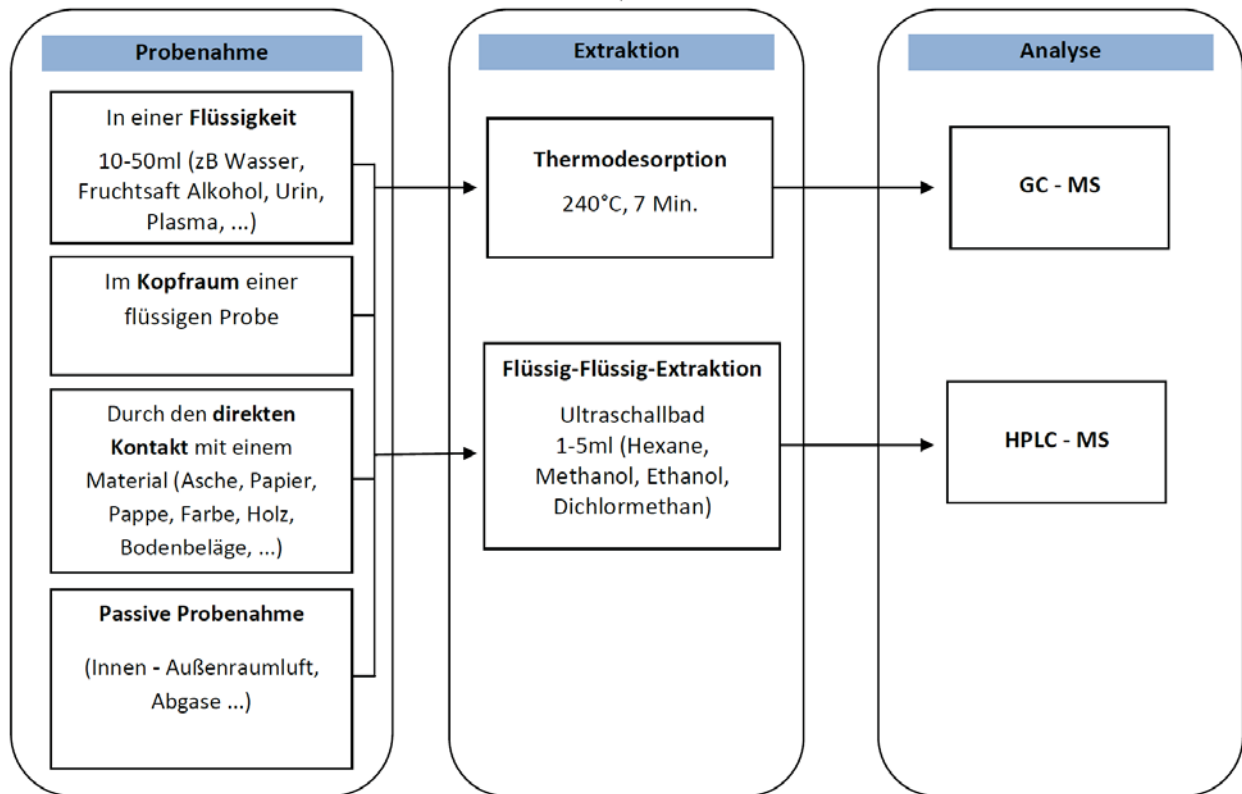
Probenahme

In einer Flüssigkeit

10-50ml (zB Wasser, Fruchtsaft Alkohol, Urin, Plasma, ...)

Im Kopfraum einer flüssigen Probe

Durch den direkten Kontakt mit einem Material (Asche, Papier, Pappe, Farbe, Holz, Bodenbeläge, ...)

Passive Probenahme

(Innen - Außenraumluft, Abgase ...)

Extraktion

Thermodesorption

240°C, 7 Min.

Flüssig-Flüssig-Extraktion

Ultraschallbad
1-5ml (Hexane, Methanol, Ethanol, Dichlormethan)

Analyse

GC - MS

HPLC - MS